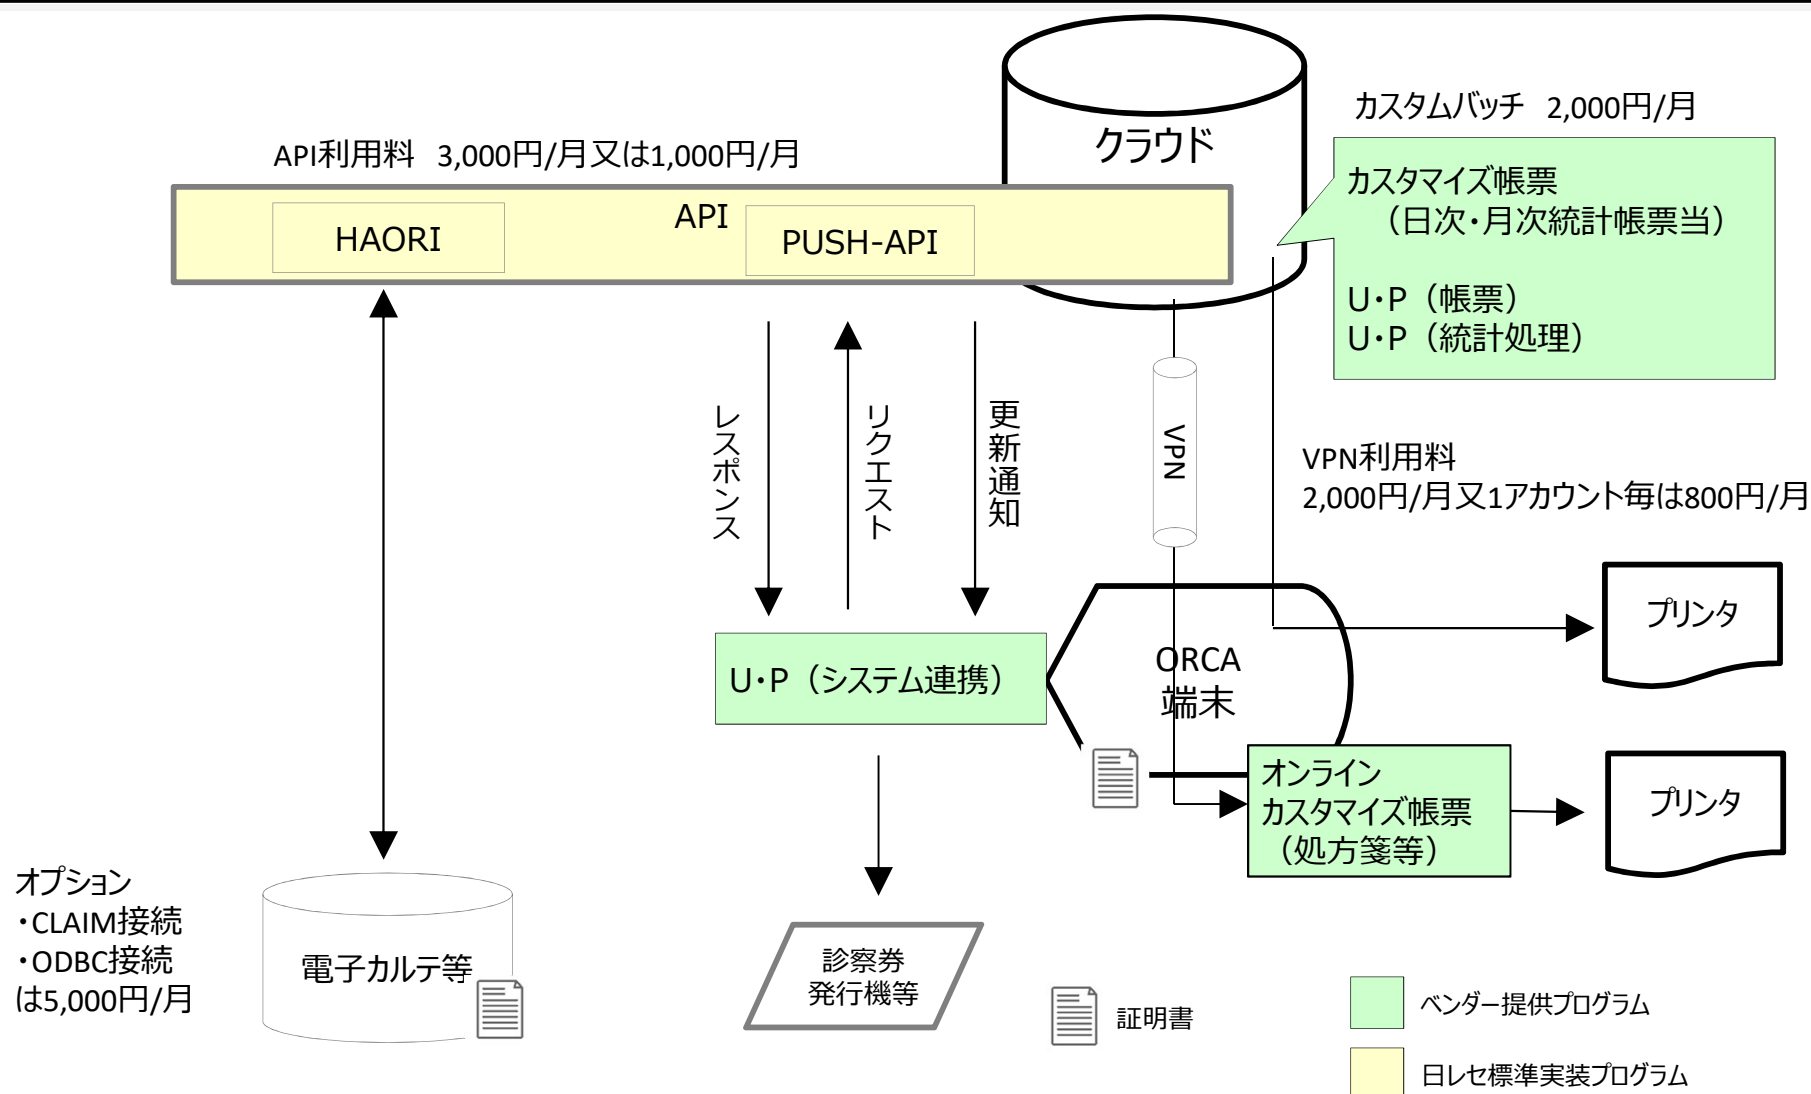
クラウド

カスタムバッチ 2,000円/月

API利用料 3,000円/月又は1,000円/月

API

HAORI

PUSH-API

カスタマイズ帳票
（日次・月次統計帳票当）

U・P（帳票）
U・P（統計処理）

レスポンス

リクエスト

更新通知

VPN

VPN利用料
2,000円/月又1アカウント毎は800円/月

プリンタ

ORCA
端末

U・P（システム連携）

オンライン
カスタマイズ帳票
（処方箋等）

プリンタ

オプション
・CLAIM接続
・ODBC接続
は5,000円/月

電子カルテ等

診察券
発行機等

証明書

ベンダー提供プログラム

日レセ標準実装プログラム